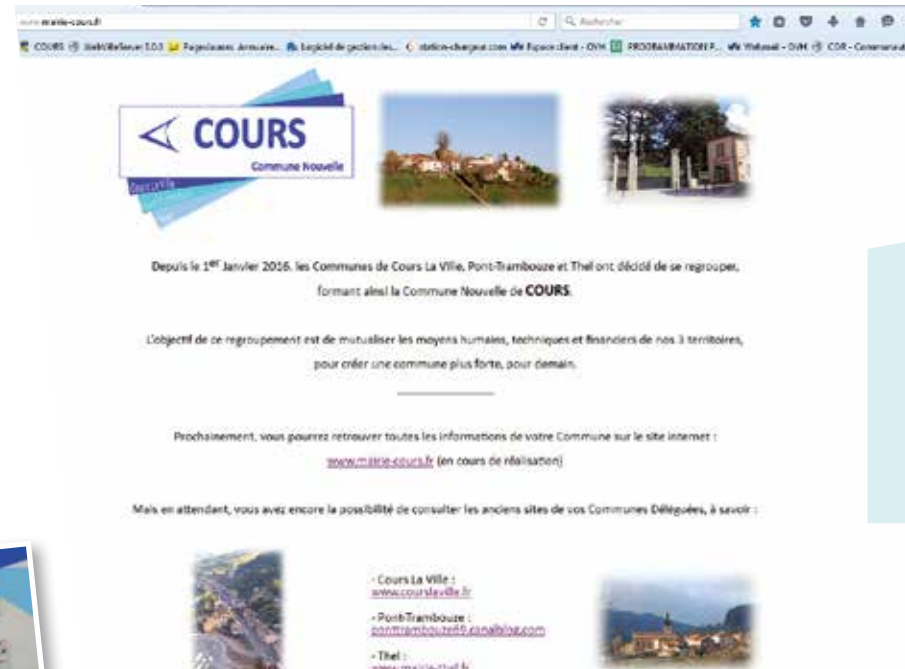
www.mairie-cours.fr

Rechercher

COURS

Commune Nouvelle

Depuis le 1$^{er}$ Janvier 2016, les Communes de Cours La Ville, Pont-Trambouze et Thel ont décidé de se regrouper, formant ainsi la Commune Nouvelle de COURS.

L'objectif de ce regroupement est de mutualiser les moyens humains, techniques et financiers de nos 3 territoires, pour créer une commune plus forte, pour demain.

Prochainement, vous pourrez retrouver toutes les informations de votre Commune sur le site internet : www.mairie-cours.fr (en cours de réalisation)

Mais en attendant, vous avez encore la possibilité de consulter les anciens sites de vos Communes Déléguées, à savoir :

- Cours La Ville : www.courslaville.fr

- Pont-Trambouze : pontrambouze69.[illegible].com

- Thel : www.mairie-thel.fr